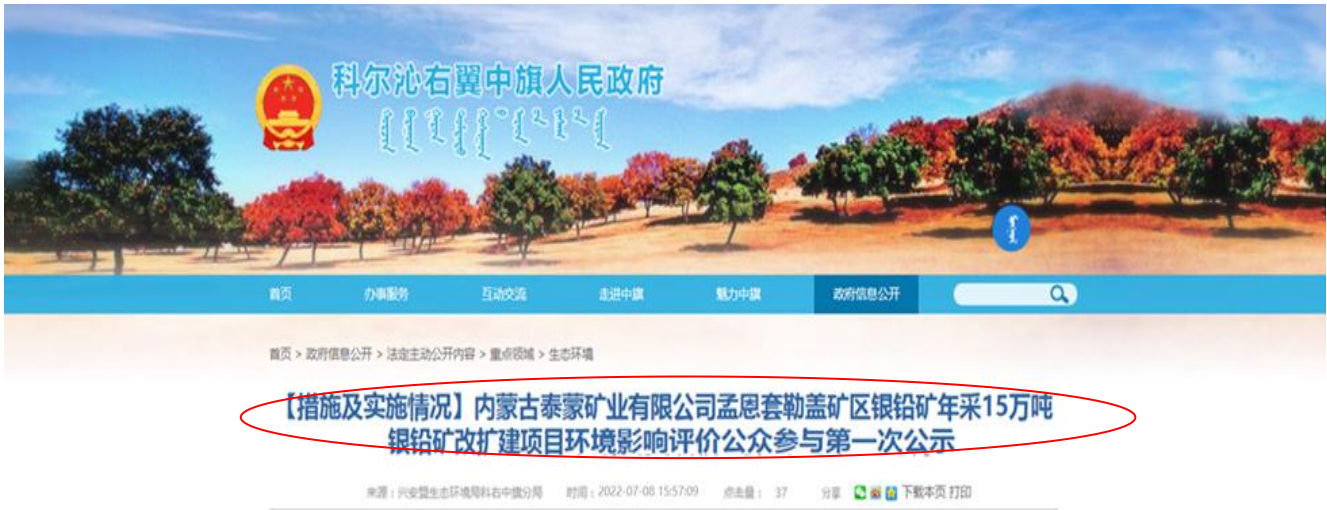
科尔沁右翼中旗人民政府

首页 办事服务 互动交流 走进中旗 魅力中旗 政府信息公开

首页 > 政府信息公开 > 法定主动公开内容 > 重点领域 > 生态环境

【措施及实施情况】内蒙古泰蒙矿业有限公司孟恩套勒盖矿区银铅矿年采15万吨银铅矿改扩建项目环境影响评价公众参与第一次公示

来源：兴安盟生态环境局科右中旗分局 时间：2022-07-08 15:57:09 点击量： 37 分享 下载本页 打印